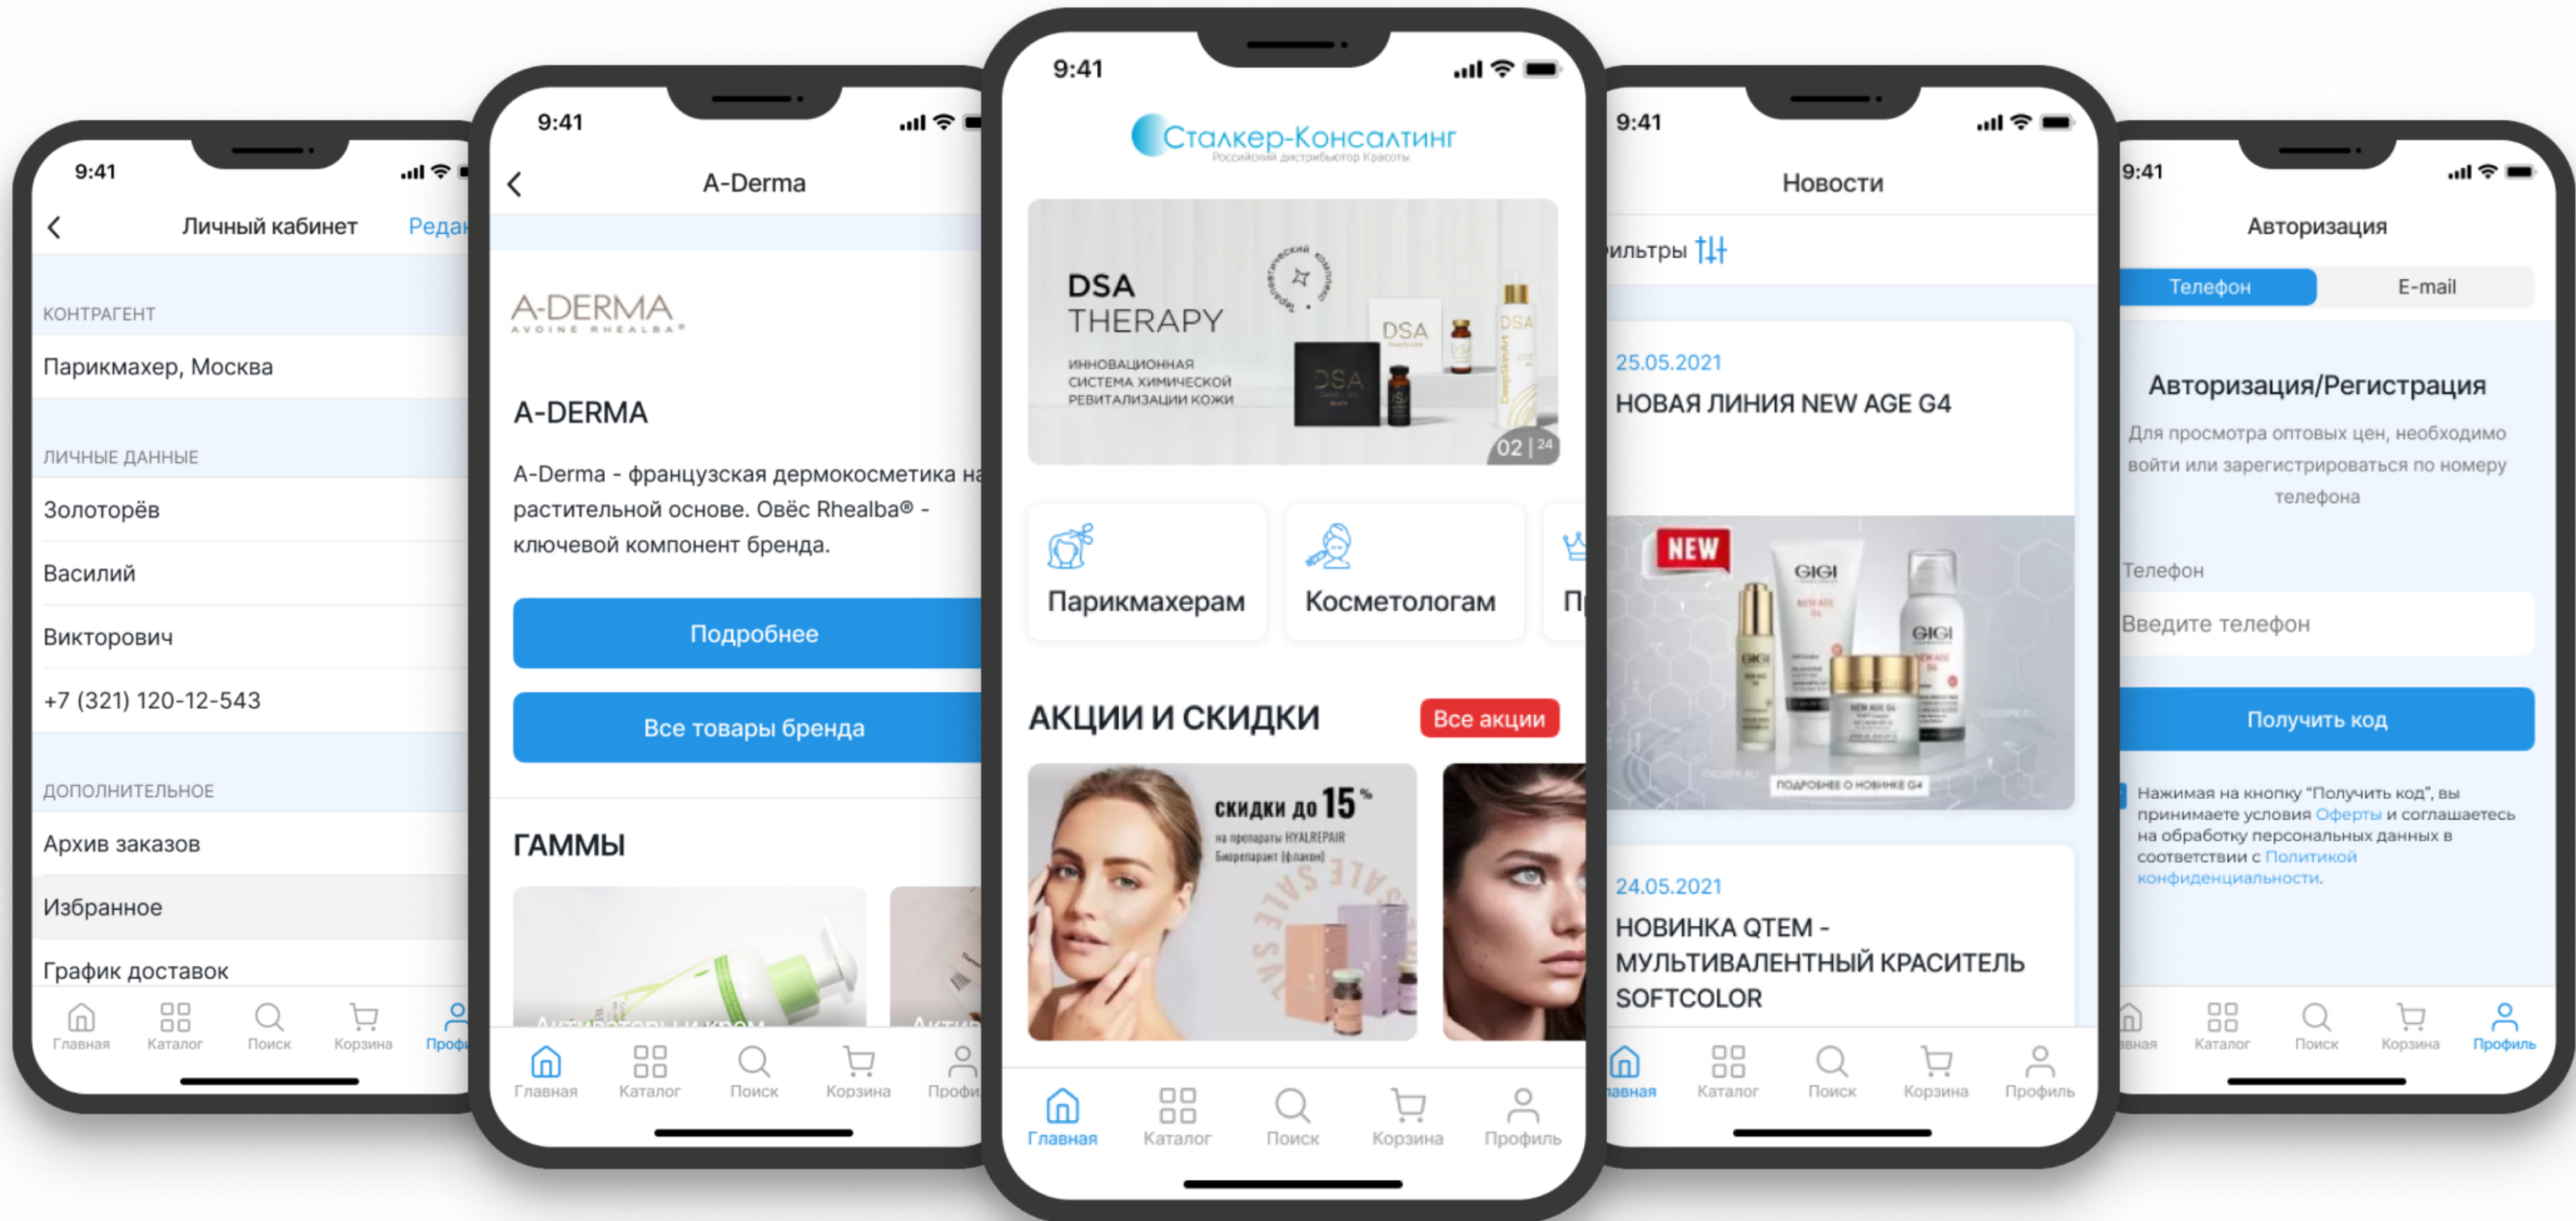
9:41

Личный кабинет
Редак

КОНТРАГЕНТ
Парикмахер, Москва

ЛИЧНЫЕ ДАННЫЕ
Золоторёв
Василий
Викторович
+7 (321) 120-12-543

ДОПОЛНИТЕЛЬНОЕ
Архив заказов
Избранное
График доставок

Главная Каталог Поиск Корзина Профи

9:41

A-Derma

A-DERMA
AVOINE RHEALBA®

A-DERMA
A-Derma - французская дермокосметика на растительной основе. Овёс Rhealba® - ключевой компонент бренда.

Подробнее
Все товары бренда

ГАММЫ

Главная Каталог Поиск Корзина Профи

9:41

Сталкер-Консалтинг
Российский дистрибьютор Красоты

DSA THERAPY
ИННОВАЦИОННАЯ СИСТЕМА ХИМИЧЕСКОЙ РЕВИТАЛИЗАЦИИ КОЖИ
DSA
DSA
02 | 24

Парикмахерам
Косметологам
П

АКЦИИ И СКИДКИ
Все акции

СКИДКИ ДО 15%
на препараты HYALREPAIR Биорепарант (флакон)
SALE SALE

Главная Каталог Поиск Корзина Профиль

9:41

Новости

ильтры

25.05.2021
НОВАЯ ЛИНИЯ NEW AGE G4
NEW
GIGI
GIGI
ПОДРОБНЕЕ О НОВИНКЕ G4

24.05.2021
НОВИНКА QTEM - МУЛЬТИВАЛЕНТНЫЙ КРАСИТЕЛЬ SOFTCOLOR

лавная Каталог Поиск Корзина Профиль

9:41

Авторизация

Телефон
E-mail

Авторизация/Регистрация
Для просмотра оптовых цен, необходимо войти или зарегистрироваться по номеру телефона

Телефон
Введите телефон

Получить код

Нажимая на кнопку "Получить код", вы принимаете условия Оферты и соглашаетесь на обработку персональных данных в соответствии с Политикой конфиденциальности.

вная Каталог Поиск Корзина Профиль